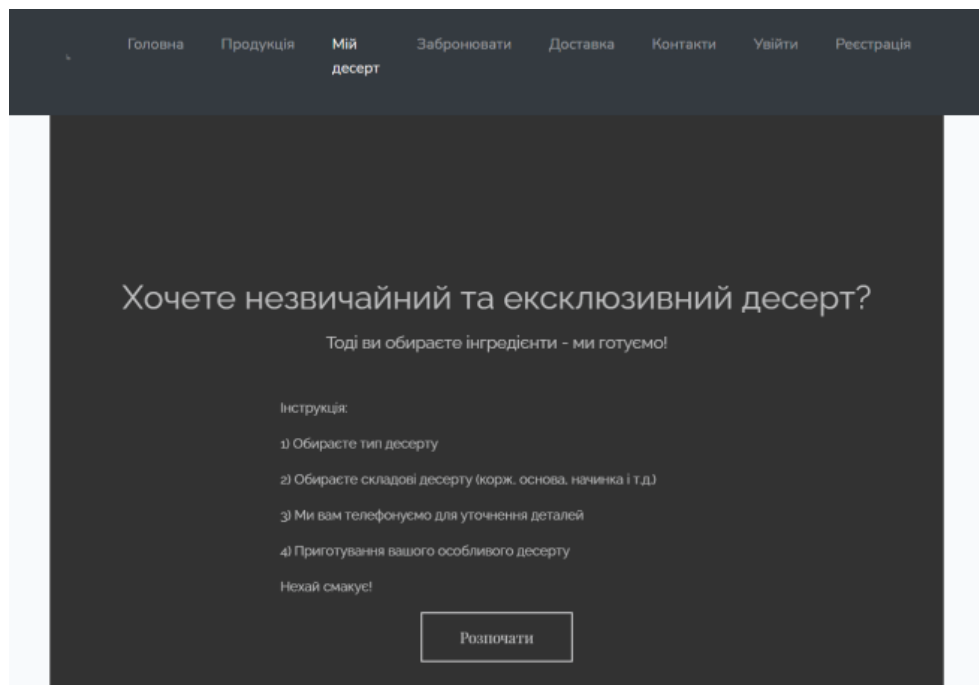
Головна Продукція Мій десерт Забронювати Доставка Контакти Увійти Реєстрація

Хочете незвичайний та ексклюзивний десерт?

Тоді ви обираєте інгредієнти - ми готуємо!

Інструкція:

1) Обираєте тип десерту

2) Обираєте складові десерту (корж, основа, начинка і т.д)

3) Ми вам телефонуємо для уточнення деталей

4) Приготування вашого особливого десерту

Нехай смакує!

Розпочати